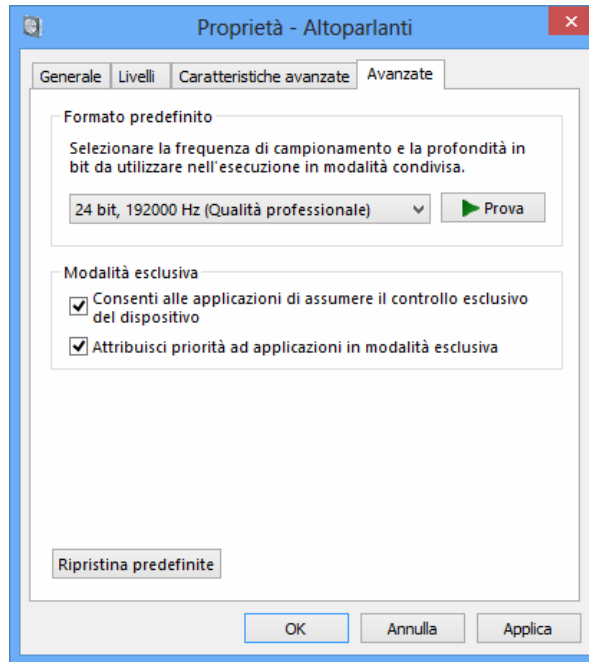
Proprietà - Altoparlanti

Generale | Livelli | Caratteristiche avanzate | Avanzate

Formato predefinito

Selezionare la frequenza di campionamento e la profondità in bit da utilizzare nell'esecuzione in modalità condivisa.

24 bit, 192000 Hz (Qualità professionale)

Prova

Modalità esclusiva

Consenti alle applicazioni di assumere il controllo esclusivo del dispositivo

Attribuisci priorità ad applicazioni in modalità esclusiva

Ripristina predefinite

OK

Annulla

Applica